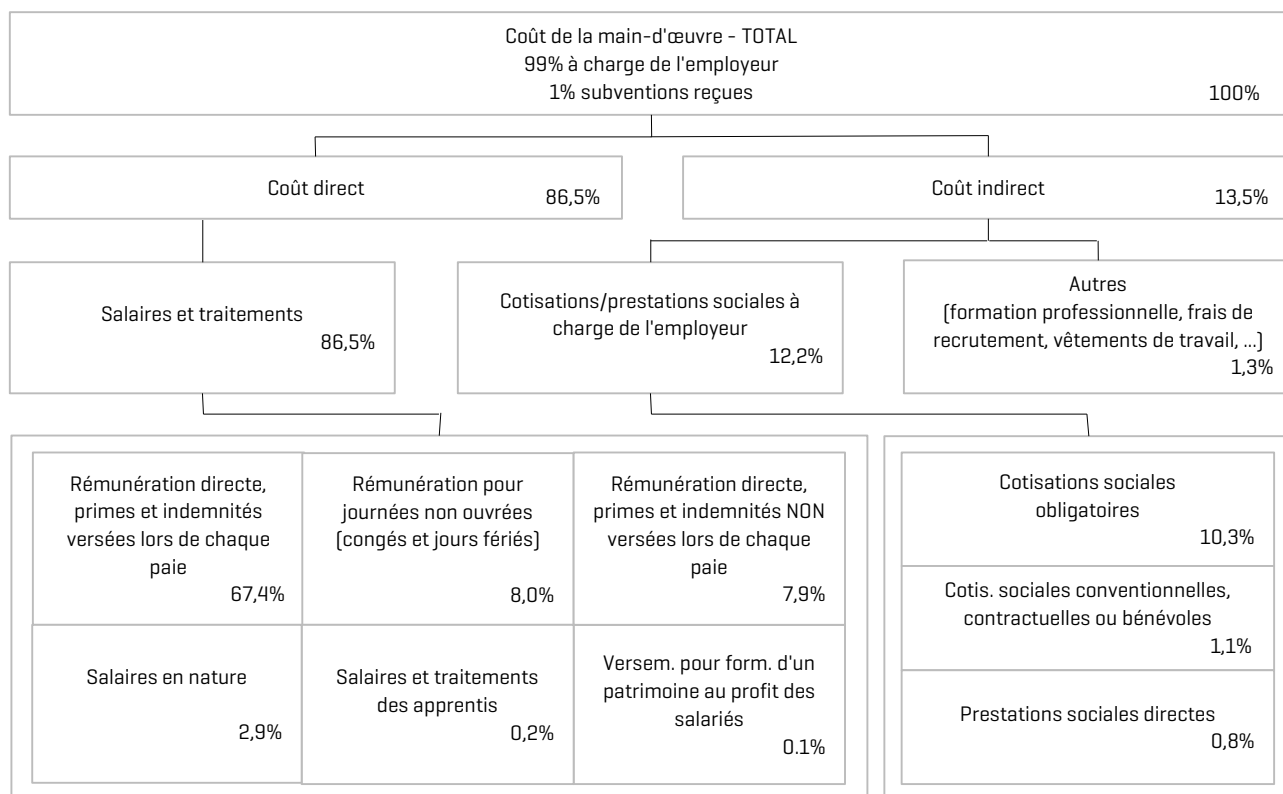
Coût de la main-d'œuvre - TOTAL
99% à charge de l'employeur
1% subventions reçues
100%

Coût direct
86,5%

Coût indirect
13,5%

Salaires et traitements
86,5%

Cotisations/prestations sociales à charge de l'employeur
12,2%

Autres
(formation professionnelle, frais de recrutement, vêtements de travail, ...)
1,3%

Rémunération directe, primes et indemnités versées lors de chaque paie
67,4%

Rémunération pour journées non ouvrées (congés et jours fériés)
8,0%

Rémunération directe, primes et indemnités NON versées lors de chaque paie
7,9%

Salaires en nature
2,9%

Salaires et traitements des apprentis
0,2%

Versem. pour form. d'un patrimoine au profit des salariés
0.1%

Cotisations sociales obligatoires
10,3%

Cotis. sociales conventionnelles, contractuelles ou bénévoles
1,1%

Prestations sociales directes
0,8%